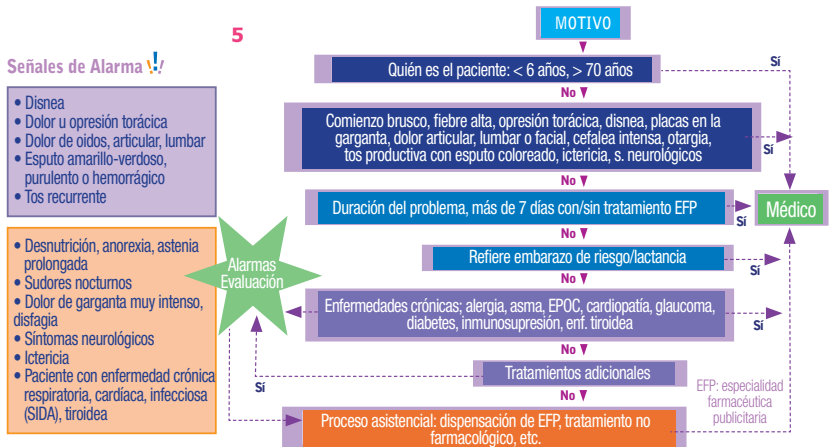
5

Señales de Alarma

• Disnea
• Dolor u opresión torácica
• Dolor de oidos, articular, lumbar
• Esputo amarillo-verdoso, purulento o hemorrágico
• Tos recurrente

• Desnutrición, anorexia, astenia prolongada
• Sudores nocturnos
• Dolor de garganta muy intenso, disfagia
• Síntomas neurológicos
• Icetricia
• Paciente con enfermedad crónica respiratoria, cardíaca, infecciosa (SIDA), tiroidea

Alarmas Evaluación

MOTIVO

Quién es el paciente: < 6 años, > 70 años

Sí

No

Comienzo brusco, fiebre alta, opresión torácica, disnea, placas en la garganta, dolor articular, lumbar o facial, cefalea intensa, otargia, tos productiva con esputo coloreado, ictericia, s. neurológicos

Sí

No

Duración del problema, más de 7 días con/sin tratamiento EFP

Sí

Médico

No

Refiere embarazo de riesgo/lactancia

Sí

No

Enfermedades crónicas; alergia, asma, EPOC, cardiopatía, glaucoma, diabetes, inmunosupresión, enf. tiroidea

Sí

No

Tratamientos adicionales

Sí

No

EFP: especialidad farmacéutica publicitaria

Proceso asistencial: dispensación de EFP, tratamiento no farmacológico, etc.